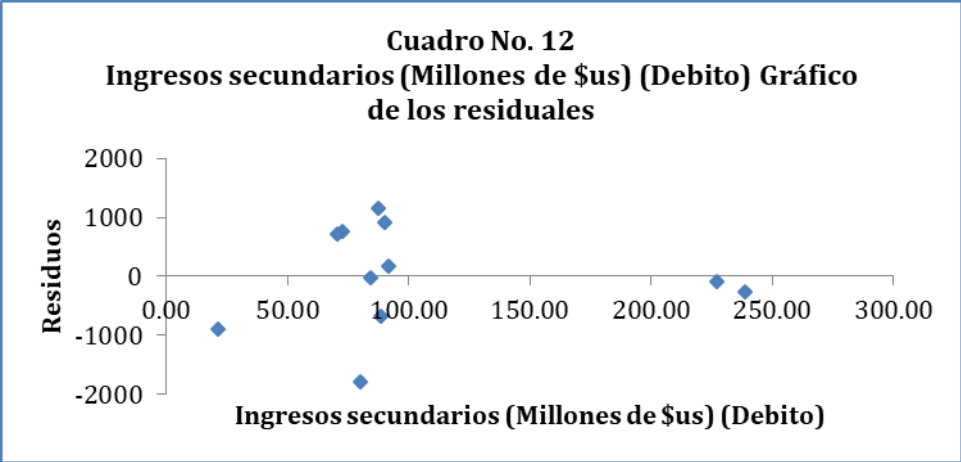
Cuadro No. 12
Ingresos secundarios (Millones de $us) (Debito) Gráfico de los residuales

Residuos

2000
1000
0
-1000
-2000

0.00
50.00
100.00
150.00
200.00
250.00
300.00

Ingresos secundarios (Millones de $us) (Debito)